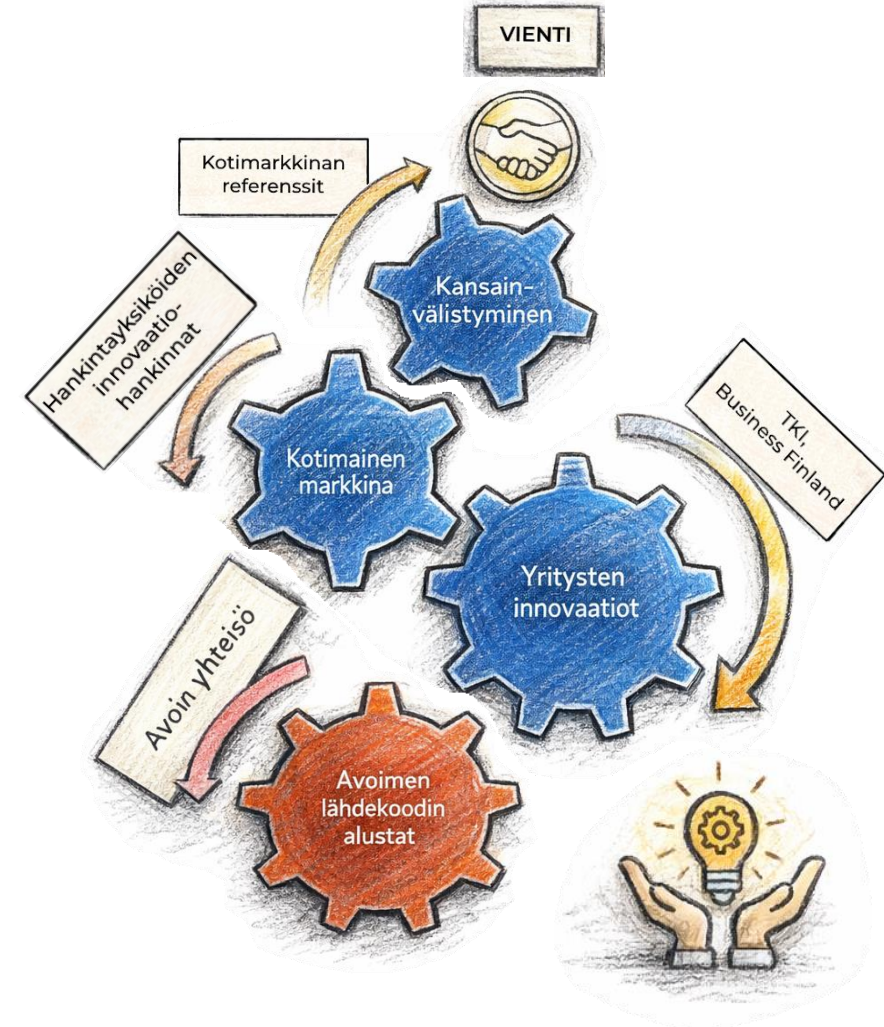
VIENTI

Kotimarkkinan referenssit

Kansainvälistyminen

Hankintayksiköiden innovaatiohankinnat

Kotimainen markkina

TKI, Business Finland

Yritysten innovaatiot

Avoin yhteisö

Avoimen lähdekoodin alustat